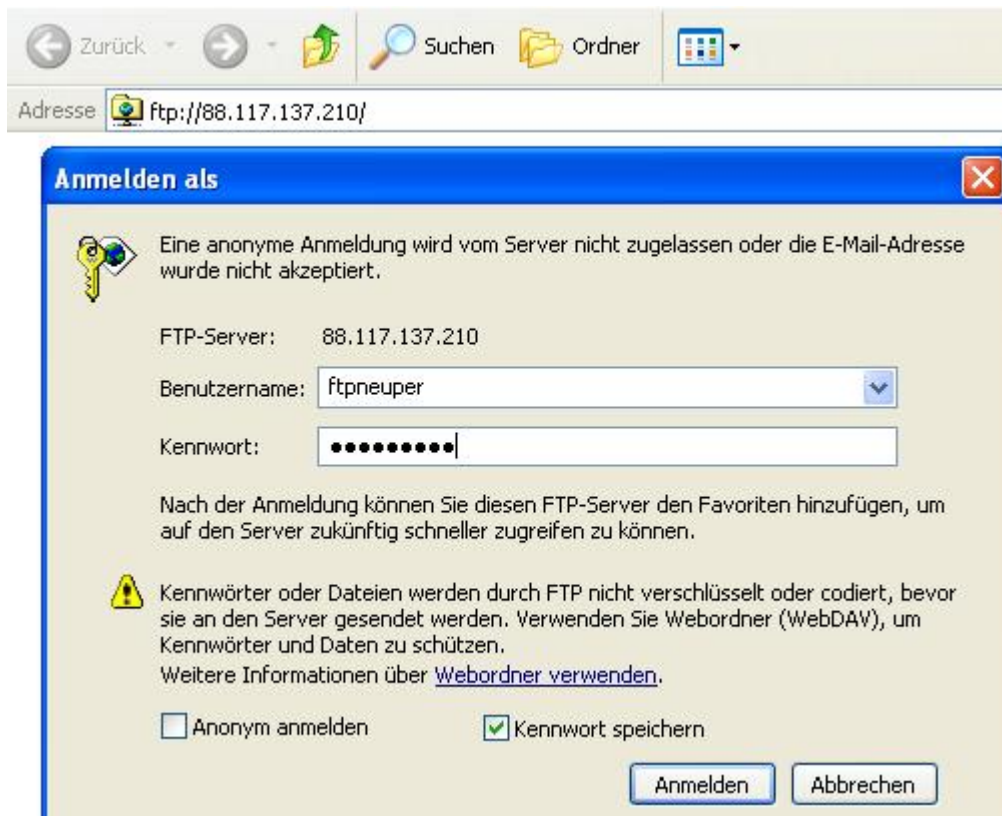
Zurück Suchen Ordner

Adresse ftp://88.117.137.210/

Anmelden als

Eine anonyme Anmeldung wird vom Server nicht zugelassen oder die E-Mail-Adresse wurde nicht akzeptiert.

FTP-Server: 88.117.137.210

Benutzername: ftpneuper

Kennwort: ●●●●●●●●●

Nach der Anmeldung können Sie diesen FTP-Server den Favoriten hinzufügen, um auf den Server zukünftig schneller zugreifen zu können.

Kennwörter oder Dateien werden durch FTP nicht verschlüsselt oder codiert, bevor sie an den Server gesendet werden. Verwenden Sie Webordner (WebDAV), um Kennwörter und Daten zu schützen.
Weitere Informationen über Webordner verwenden.

Anonym anmelden

Kennwort speichern

Anmelden

Abbrechen